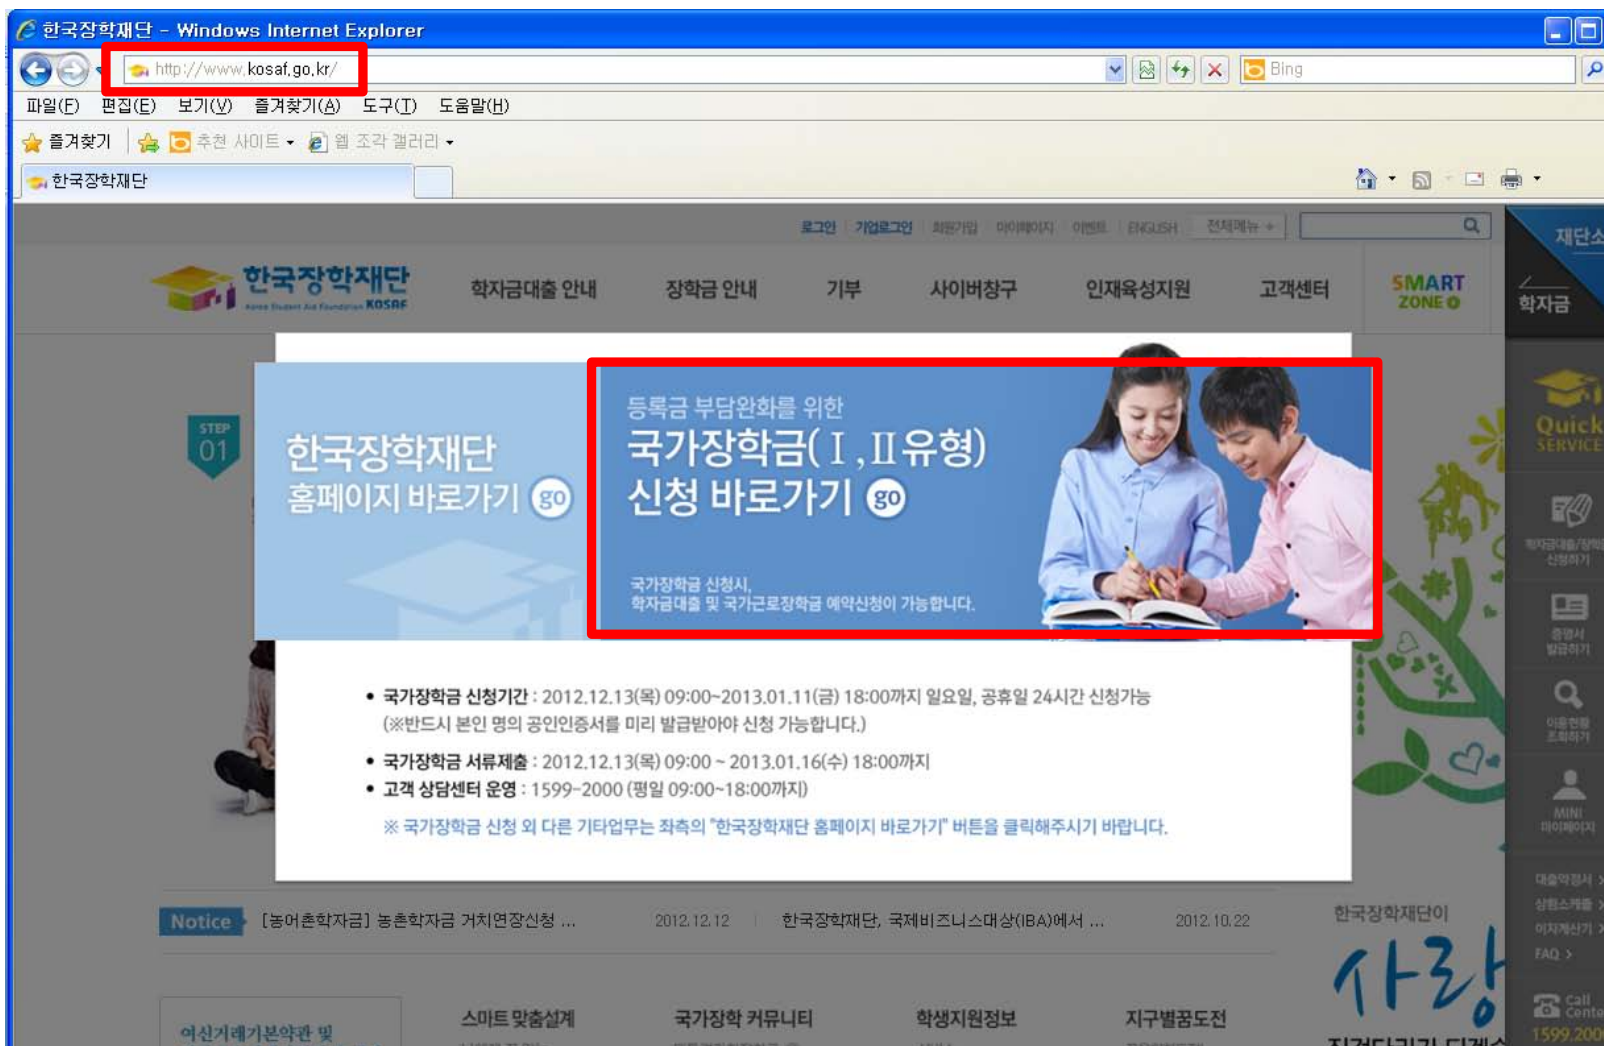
한국장학재단 - Windows Internet Explorer

http://www.kosaf.go.kr/

Bing

파일(F) 편집(E) 보기(V) 즐겨찾기(A) 도구(T) 도움말(H)

즐겨찾기 추천 사이트 웹 조각 갤러리

한국장학재단

로그인 기업로그인 회원가입 마이페이지 이벤트 ENGLISH 전체메뉴 +

재단소

한국장학재단 Korea Student Aid Foundation KOSAF

학자금대출 안내 장학금 안내 기부 사이버창구 인재육성지원 고객센터 SMART ZONE

학자금

STEP 01

한국장학재단 홈페이지 바로가기 go

등록금 부담완화를 위한
국가장학금(Ⅰ,Ⅱ유형) 신청 바로가기 go

국가장학금 신청시, 학자금대출 및 국가근로장학금 예약신청이 가능합니다.

Quick SERVICE

• 국가장학금 신청기간 : 2012.12.13(목) 09:00~2013.01.11(금) 18:00까지 일요일, 공휴일 24시간 신청가능 (※반드시 본인 명의 공인인증서를 미리 발급받아야 신청 가능합니다.)

• 국가장학금 서류제출 : 2012.12.13(목) 09:00 ~ 2013.01.16(수) 18:00까지

• 고객 상담센터 운영 : 1599-2000 (평일 09:00~18:00까지)

※ 국가장학금 신청 외 다른 기타업무는 좌측의 "한국장학재단 홈페이지 바로가기" 버튼을 클릭해주시기 바랍니다.

Notice [농어촌학자금] 농촌학자금 거치연장신청 ... 2012.12.12 한국장학재단, 국제비즈니스대상(IBA)에서 ... 2012.10.22

한국장학재단이

사랑

MINI 마이페이지

FAQ >

Call Cente 1599-200

여신거래기본약관 및

스마트 맞춤설계 국가장학 커뮤니티 학생지원정보 지구별꿈도전